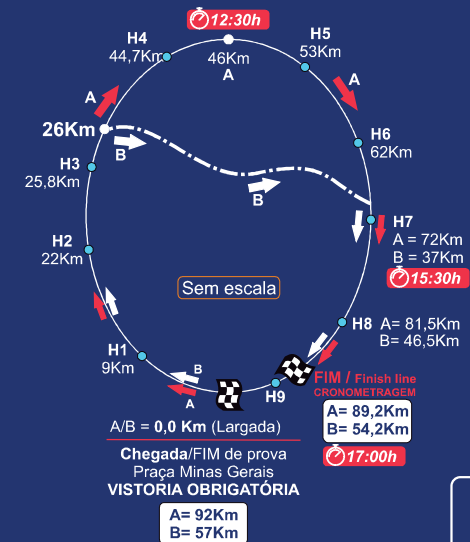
12:30h

H4
44,7Km

46Km
A

H5
53Km

A

A

26Km

B

H6
62Km

H3
25,8Km

B

H7
A = 72Km
B = 37Km

15:30h

H2
22Km

Sem escala

H8 A= 81,5Km
B= 46,5Km

H1
9Km

B

A

H9

FIM / Finish line
CRONOMETRAGEM

A= 89,2Km
B= 54,2Km

17:00h

A/B = **0,0 Km** (Largada)

**Chegada**/FIM de prova
Praça Minas Gerais
**VISTORIA OBRIGATÓRIA**

A= 92Km
B= 57Km